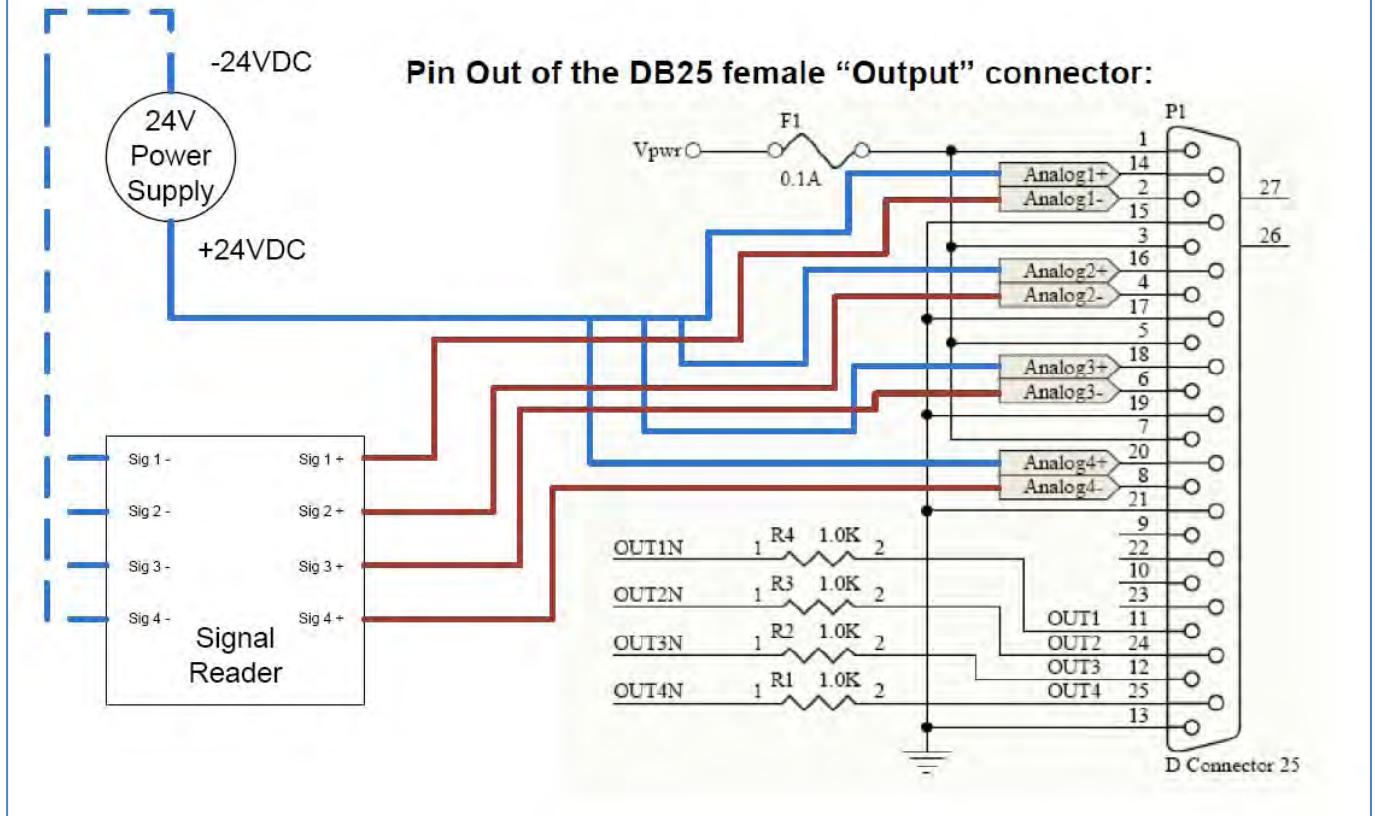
-24VDC

24V Power Supply

+24VDC

Pin Out of the DB25 female “Output” connector:

P1

F1

Vpwr

0.1A

1
14
2
15
3
16
4
17
5
18
6
19
7
20
8
21
9
22
10
23
11
24
12
25
13

27

26

Analog1+
Analog1-
Analog2+
Analog2-
Analog3+
Analog3-
Analog4+
Analog4-

Sig 1 -
Sig 1 +
Sig 2 -
Sig 2 +
Sig 3 -
Sig 3 +
Sig 4 -
Sig 4 +

Signal Reader

OUT1N 1 R4 1.0K 2
OUT2N 1 R3 1.0K 2
OUT3N 1 R2 1.0K 2
OUT4N 1 R1 1.0K 2

OUT1
OUT2
OUT3
OUT4

D Connector 25